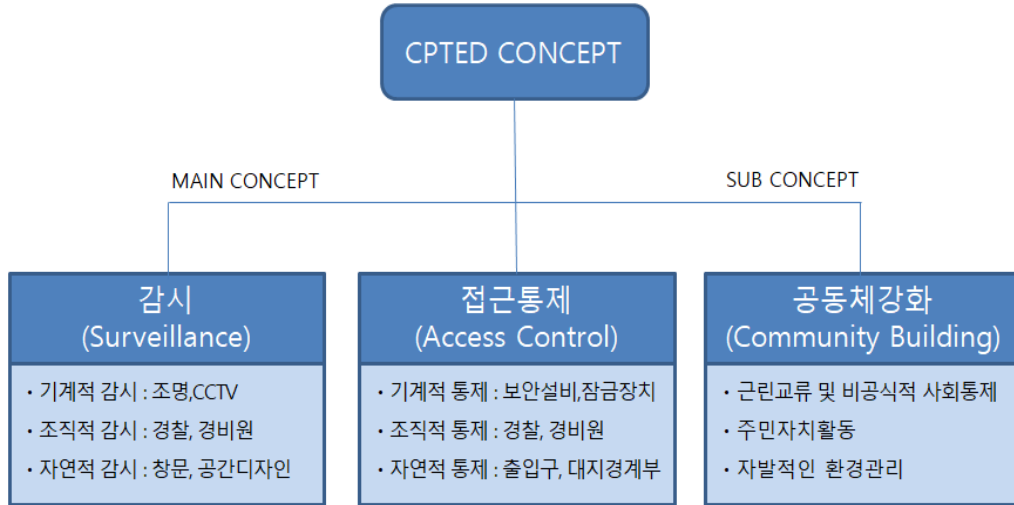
CPTED CONCEPT

MAIN CONCEPT

SUB CONCEPT

감시
(Surveillance)

· 기계적 감시 : 조명,CCTV
· 조직적 감시 : 경찰, 경비원
· 자연적 감시 : 창문, 공간디자인

접근통제
(Access Control)

· 기계적 통제 : 보안설비,잠금장치
· 조직적 통제 : 경찰, 경비원
· 자연적 통제 : 출입구, 대지경계부

공동체강화
(Community Building)

· 근린교류 및 비공식적 사회통제
· 주민자치활동
· 자발적인 환경관리